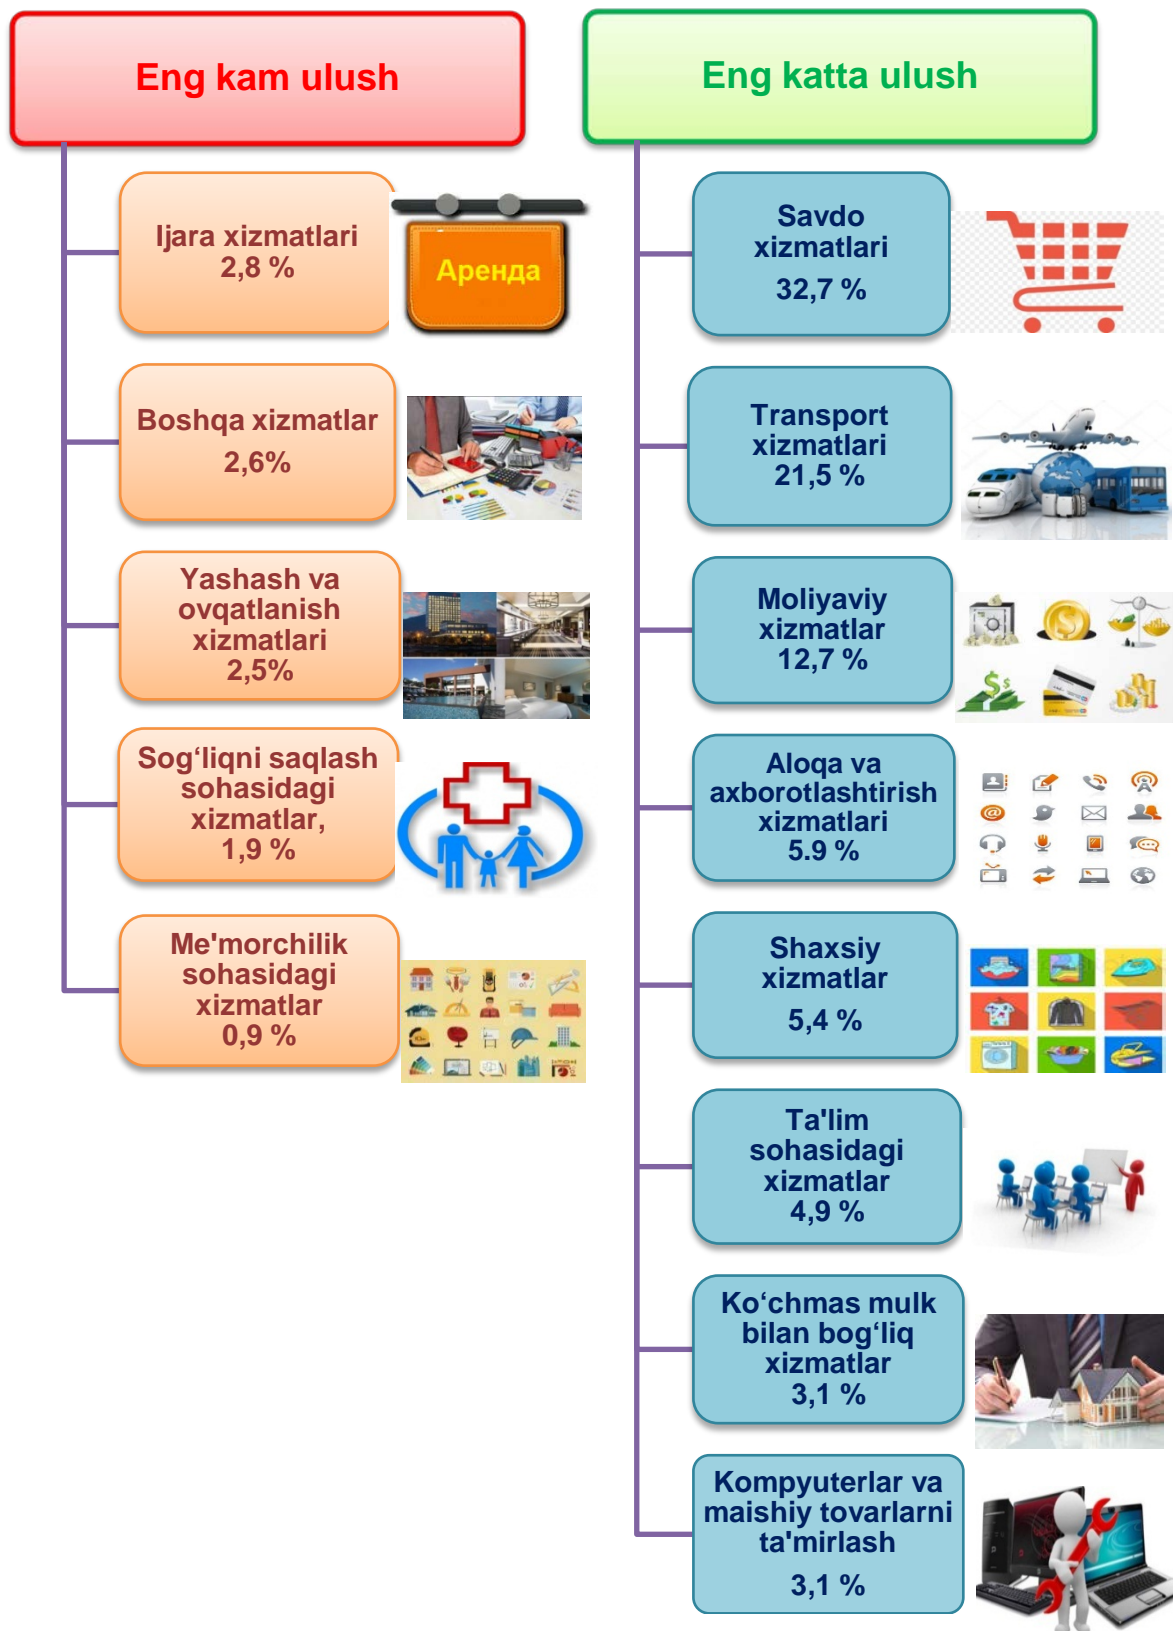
Eng kam ulush

Ijara xizmatlari 2,8 %

Аренда

Boshqa xizmatlar 2,6%

Yashash va ovqatlanish xizmatlari 2,5%

Sog‘liqni saqlash sohasidagi xizmatlar, 1,9 %

Me'morchilik sohasidagi xizmatlar 0,9 %

Eng katta ulush

Savdo xizmatlari 32,7 %

Transport xizmatlari 21,5 %

Moliyaviy xizmatlar 12,7 %

Aloqa va axborotlashtirish xizmatlari 5.9 %

Shaxsiy xizmatlar 5,4 %

Ta'lim sohasidagi xizmatlar 4,9 %

Ko‘chmas mulk bilan bog‘liq xizmatlar 3,1 %

Kompyuterlar va maishiy tovarlarni ta'mirlash 3,1 %